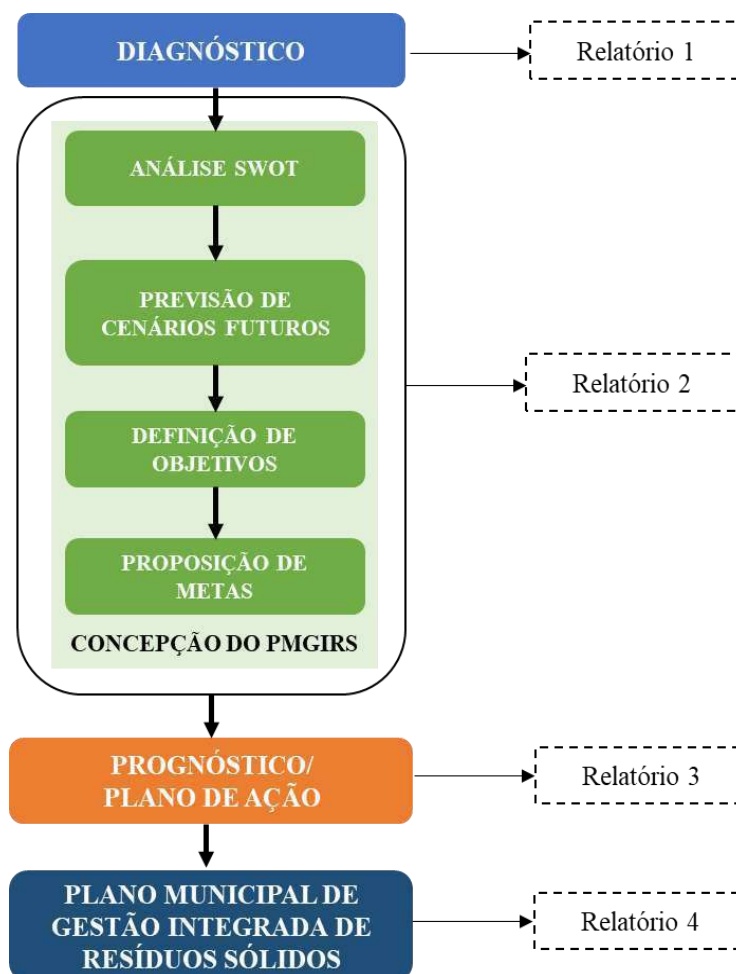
DIAGNÓSTICO

Relatório 1

ANÁLISE SWOT

PREVISÃO DE CENÁRIOS FUTUROS

DEFINIÇÃO DE OBJETIVOS

PROPOSIÇÃO DE METAS

CONCEPÇÃO DO PMGIRS

Relatório 2

PROGNÓSTICO/ PLANO DE AÇÃO

Relatório 3

PLANO MUNICIPAL DE GESTÃO INTEGRADA DE RESÍDUOS SÓLIDOS

Relatório 4